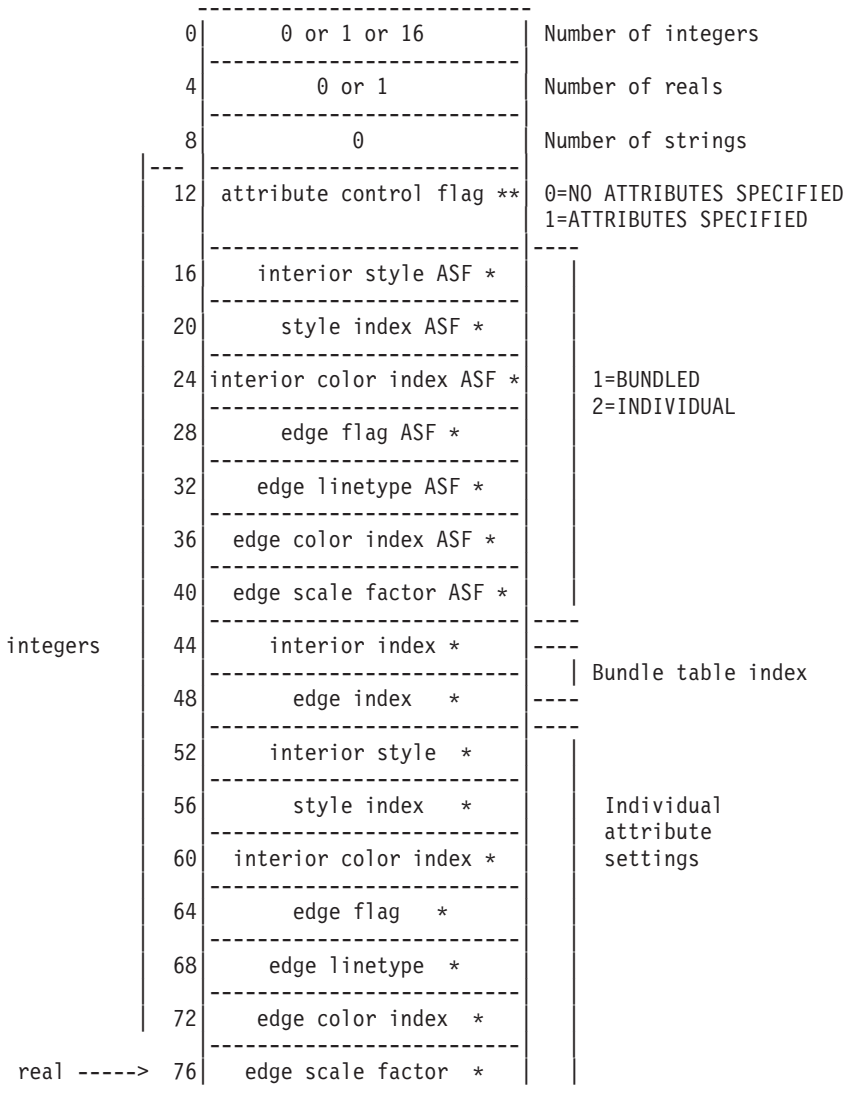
0 | 0 or 1 or 16 | Number of integers

4 | 0 or 1 | Number of reals

8 | 0 | Number of strings

12 | attribute control flag ** | 0=NO ATTRIBUTES SPECIFIED
1=ATTRIBUTES SPECIFIED

16 | interior style ASF *

20 | style index ASF *

24 | interior color index ASF * | 1=BUNDLED
2=INDIVIDUAL

28 | edge flag ASF *

32 | edge linetype ASF *

36 | edge color index ASF *

40 | edge scale factor ASF *

integers

44 | interior index *

| Bundle table index

48 | edge index *

52 | interior style *

56 | style index * | Individual attribute settings

60 | interior color index *

64 | edge flag *

68 | edge linetype *

72 | edge color index *

real -----> 76 | edge scale factor *